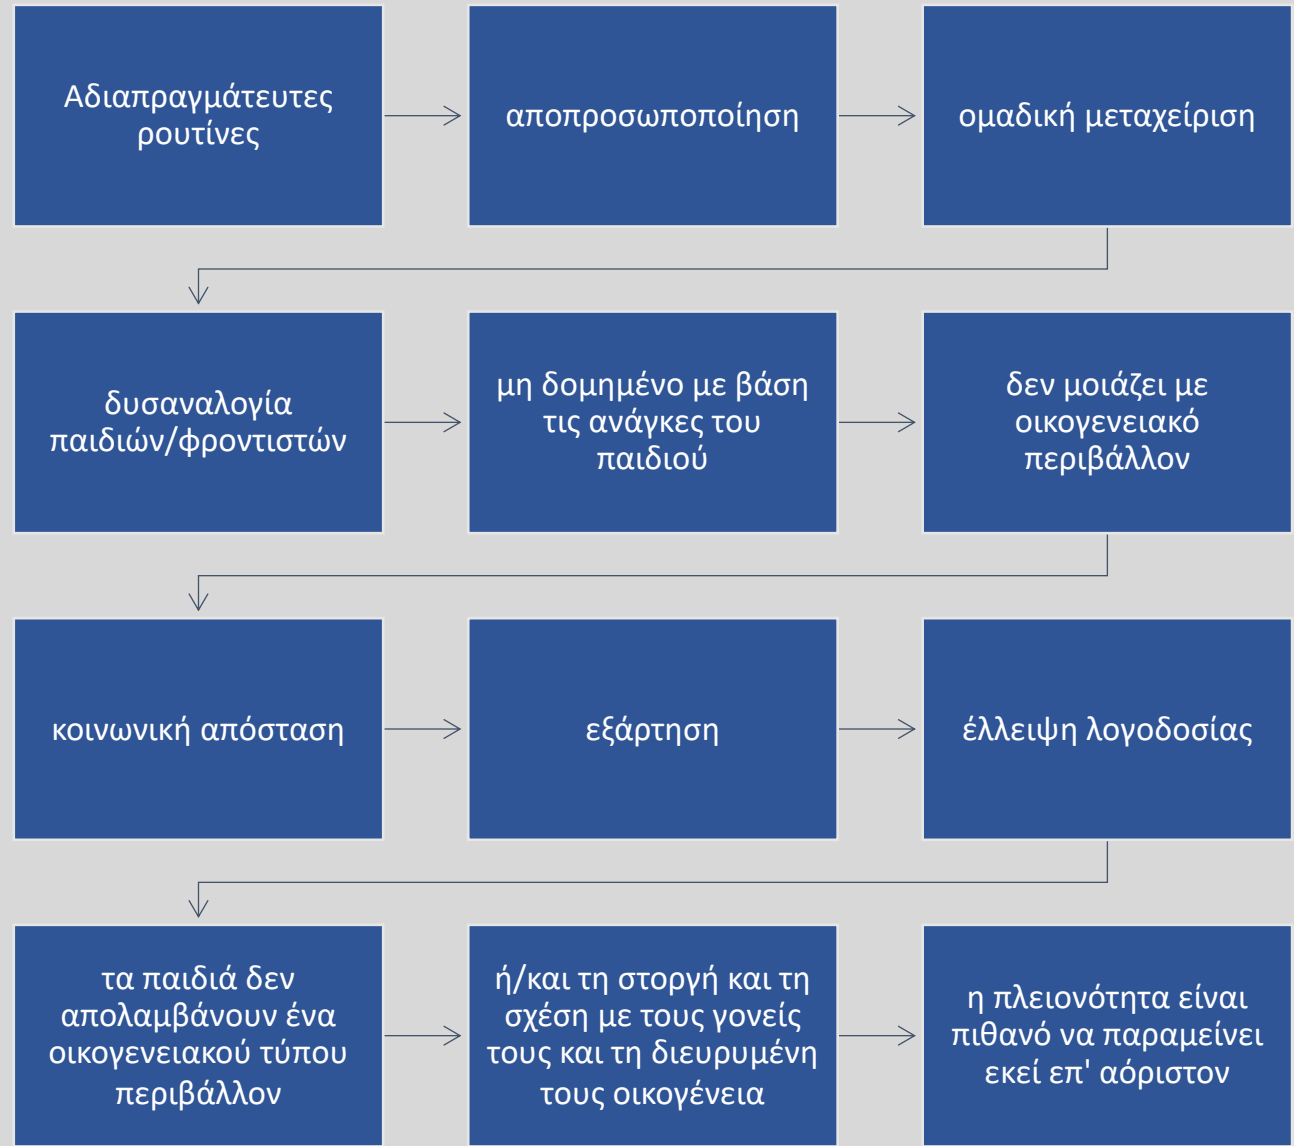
Αδιαπραγμάτευτες ρουτίνες

αποπροσωποποίηση

ομαδική μεταχείριση

δυσαναλογία παιδιών/φροντιστών

μη δομημένο με βάση τις ανάγκες του παιδιού

δεν μοιάζει με οικογενειακό περιβάλλον

κοινωνική απόσταση

εξάρτηση

έλλειψη λογοδοσίας

τα παιδιά δεν απολαμβάνουν ένα οικογενειακού τύπου περιβάλλον

ή/και τη στοργή και τη σχέση με τους γονείς τους και τη διευρυμένη τους οικογένεια

η πλειονότητα είναι πιθανό να παραμείνει εκεί επ' αόριστον